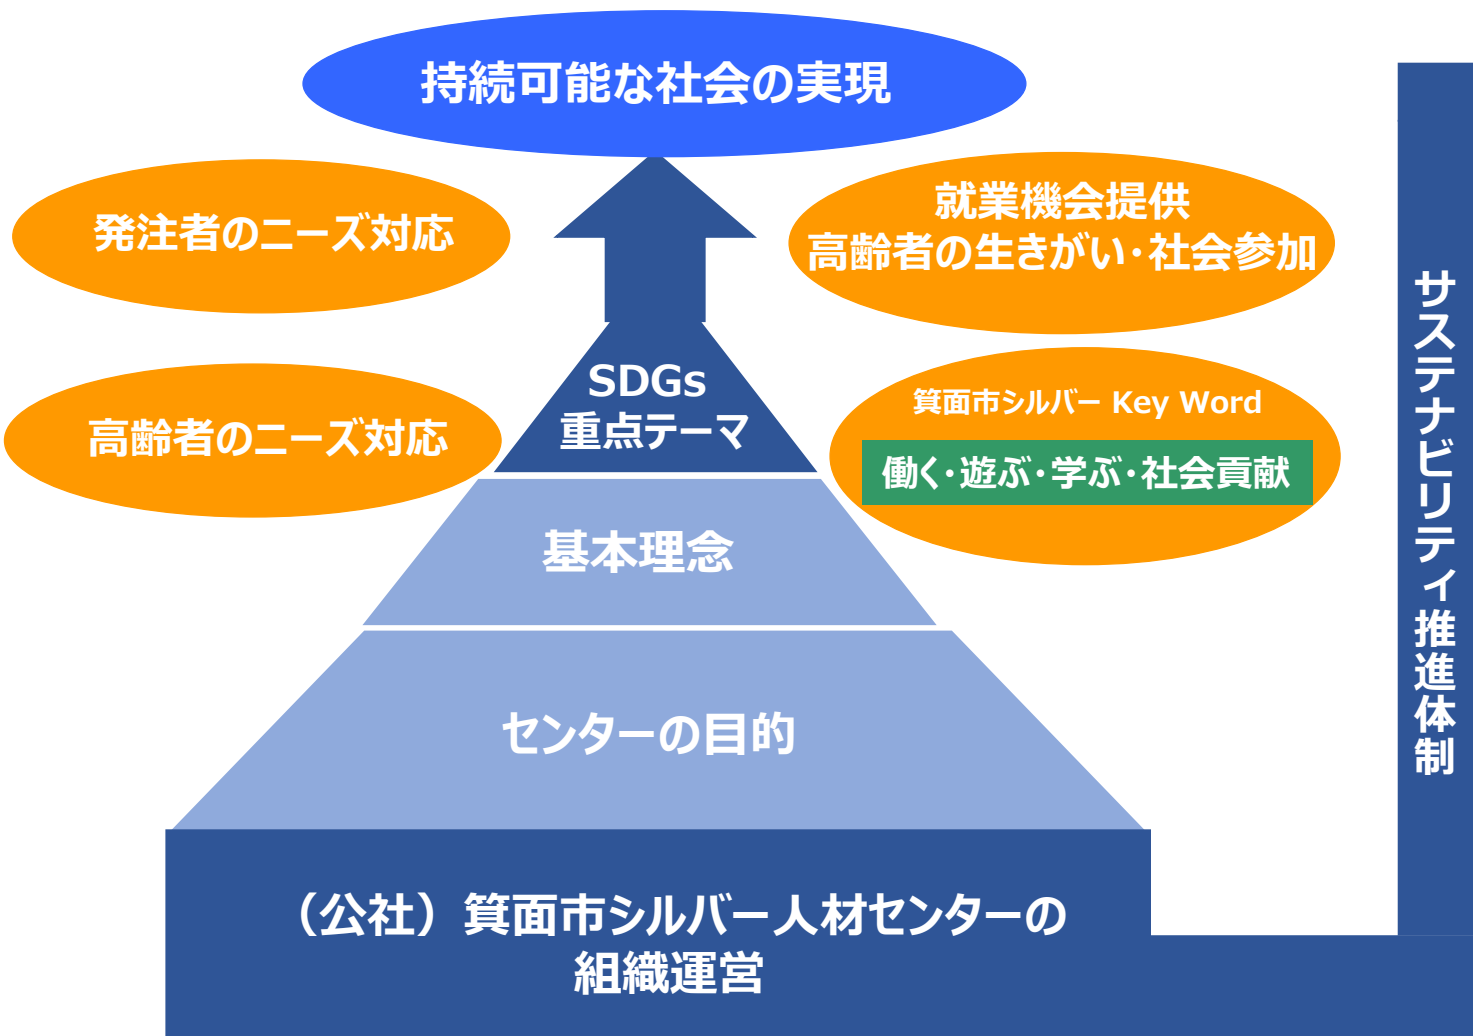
持続可能な社会の実現

発注者のニーズ対応

就業機会提供
高齢者の生きがい・社会参加

高齢者のニーズ対応

SDGs
重点テーマ

箕面市シルバー Key Word
働く・遊ぶ・学ぶ・社会貢献

基本理念

センターの目的

（公社）箕面市シルバー人材センターの
組織運営

サステナビリティ推進体制